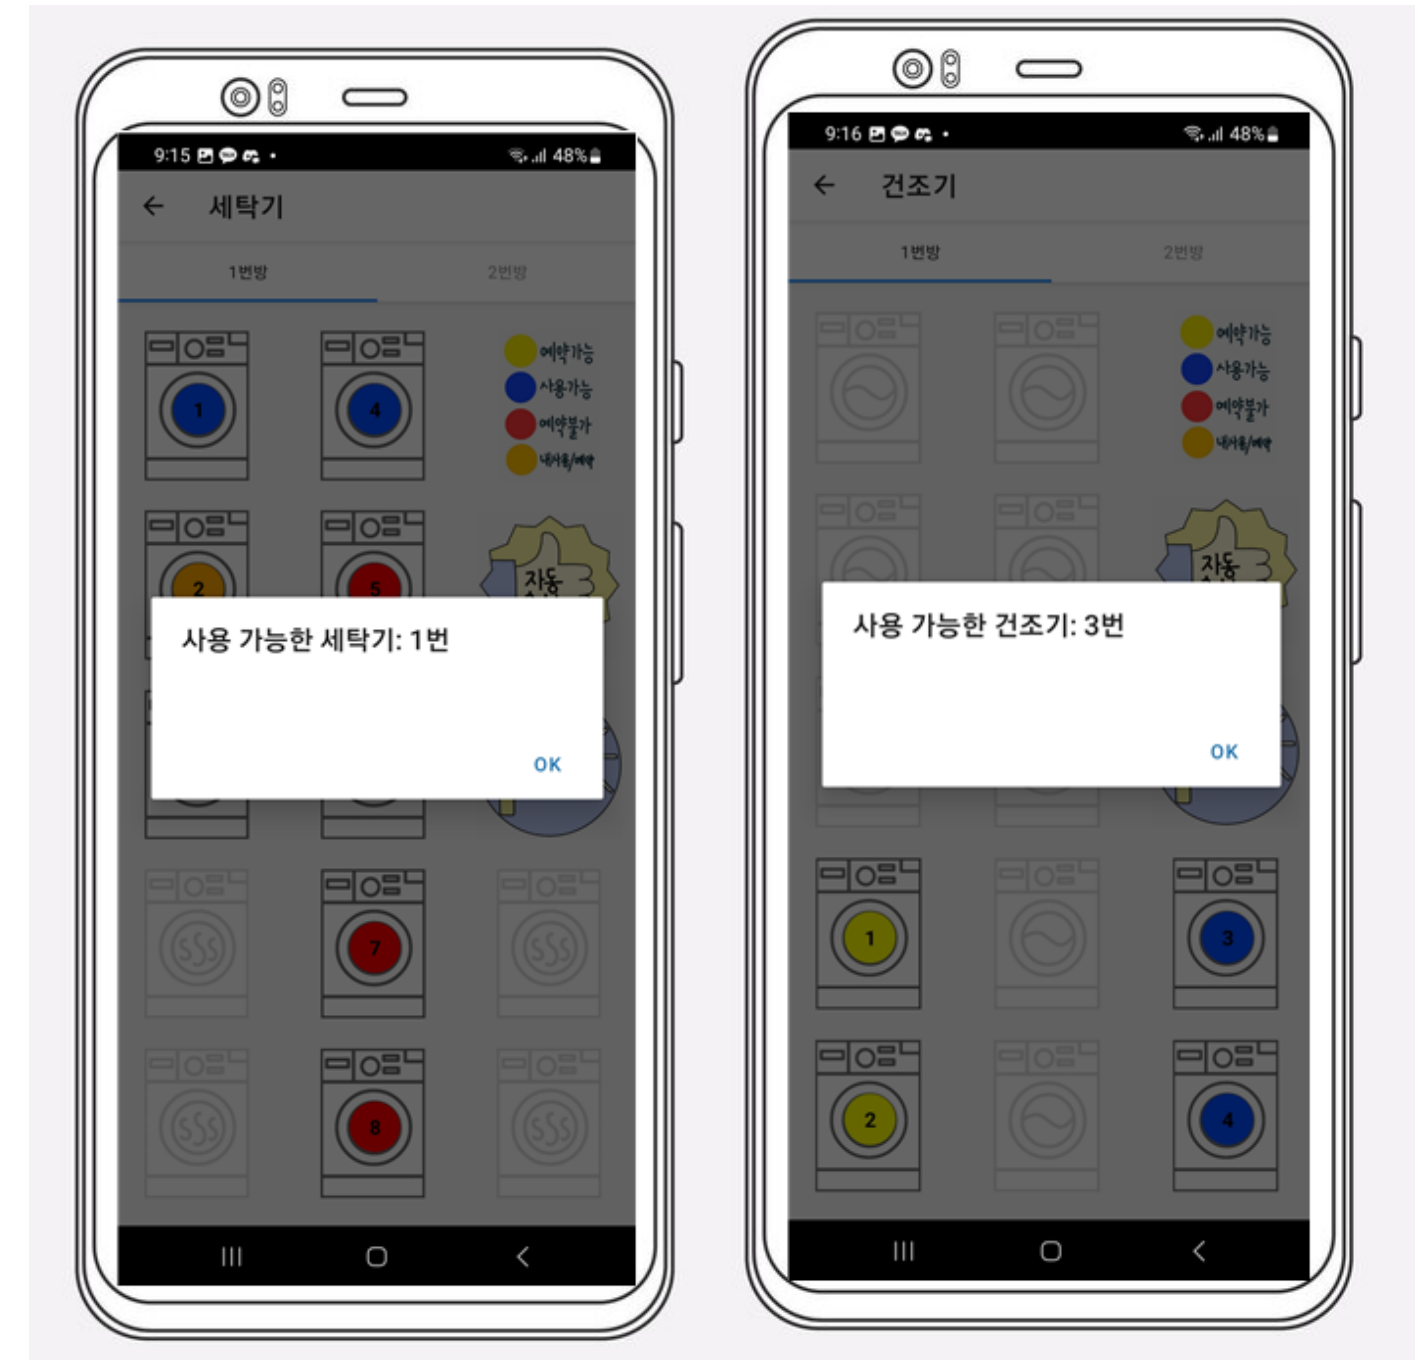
9:15 48%

← 세탁기

1번방 2번방

1 4

예약가능
사용가능
예약불가
내사용/예약

2 5

자동

사용 가능한 세탁기: 1번

OK

7

8

9:16 48%

← 건조기

1번방 2번방

예약가능
사용가능
예약불가
내사용/예약

자동

사용 가능한 건조기: 3번

OK

1 3

2 4